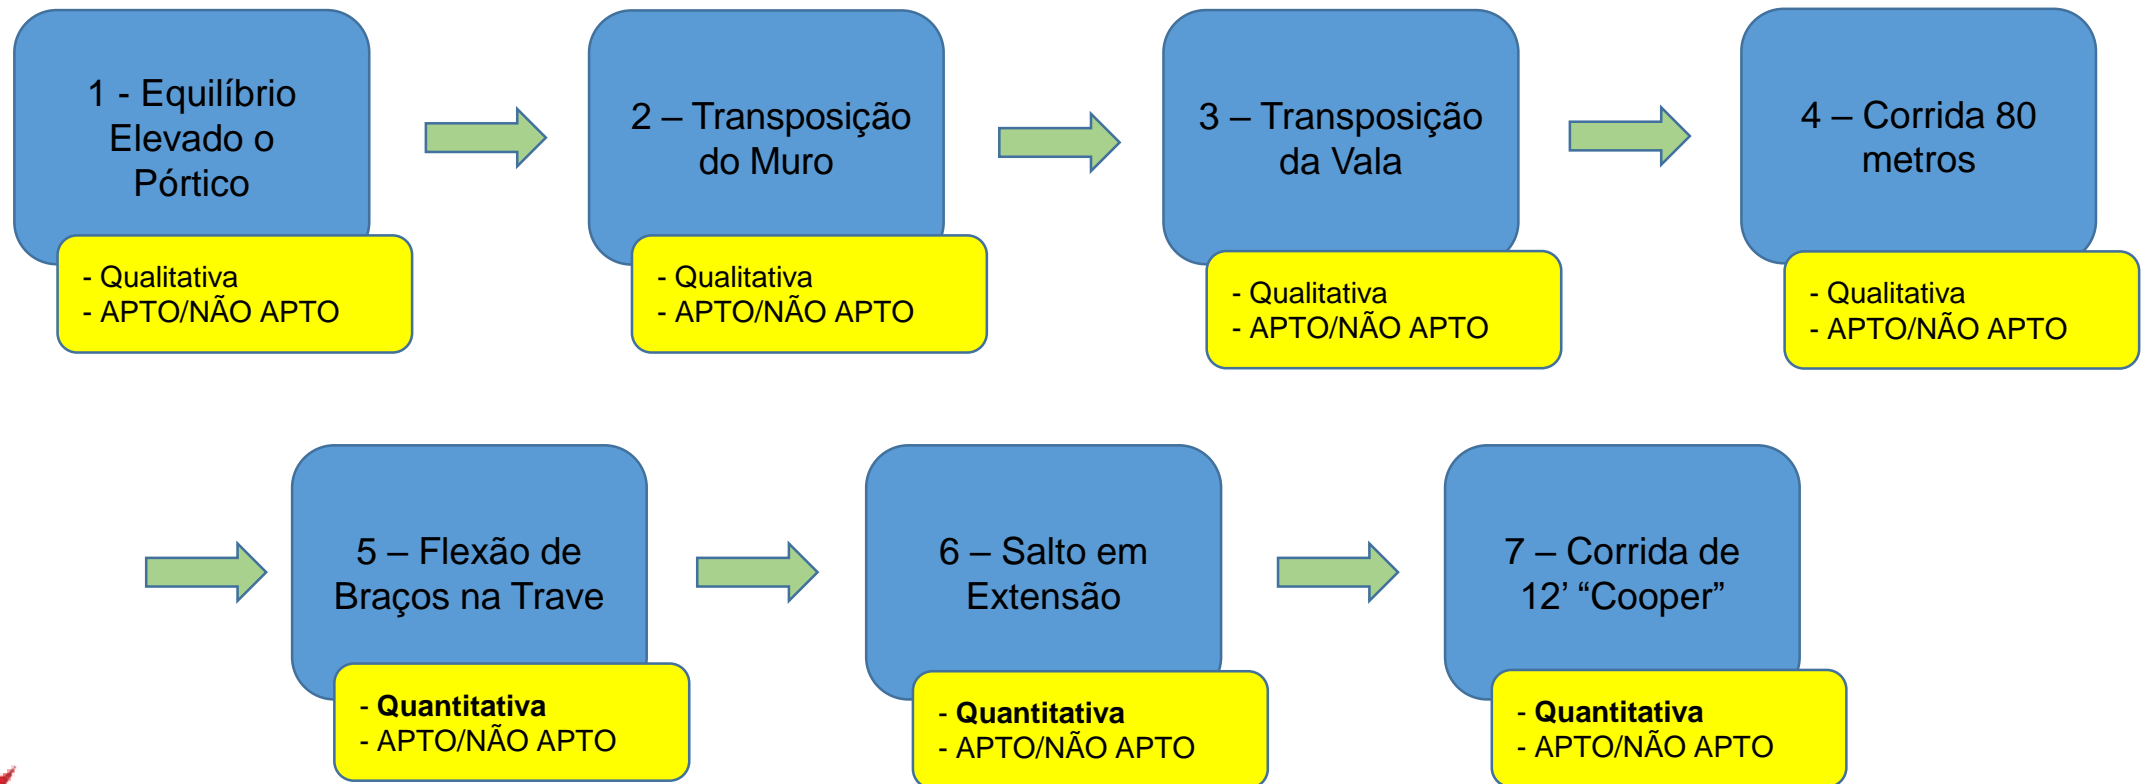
1 - Equilíbrio Elevado o Pórtico

- Qualitativa
- APTO/NÃO APTO

2 – Transposição do Muro

- Qualitativa
- APTO/NÃO APTO

3 – Transposição da Vala

- Qualitativa
- APTO/NÃO APTO

4 – Corrida 80 metros

- Qualitativa
- APTO/NÃO APTO

5 – Flexão de Braços na Trave

- **Quantitativa**
- APTO/NÃO APTO

6 – Salto em Extensão

- **Quantitativa**
- APTO/NÃO APTO

7 – Corrida de 12’ “Cooper”

- **Quantitativa**
- APTO/NÃO APTO